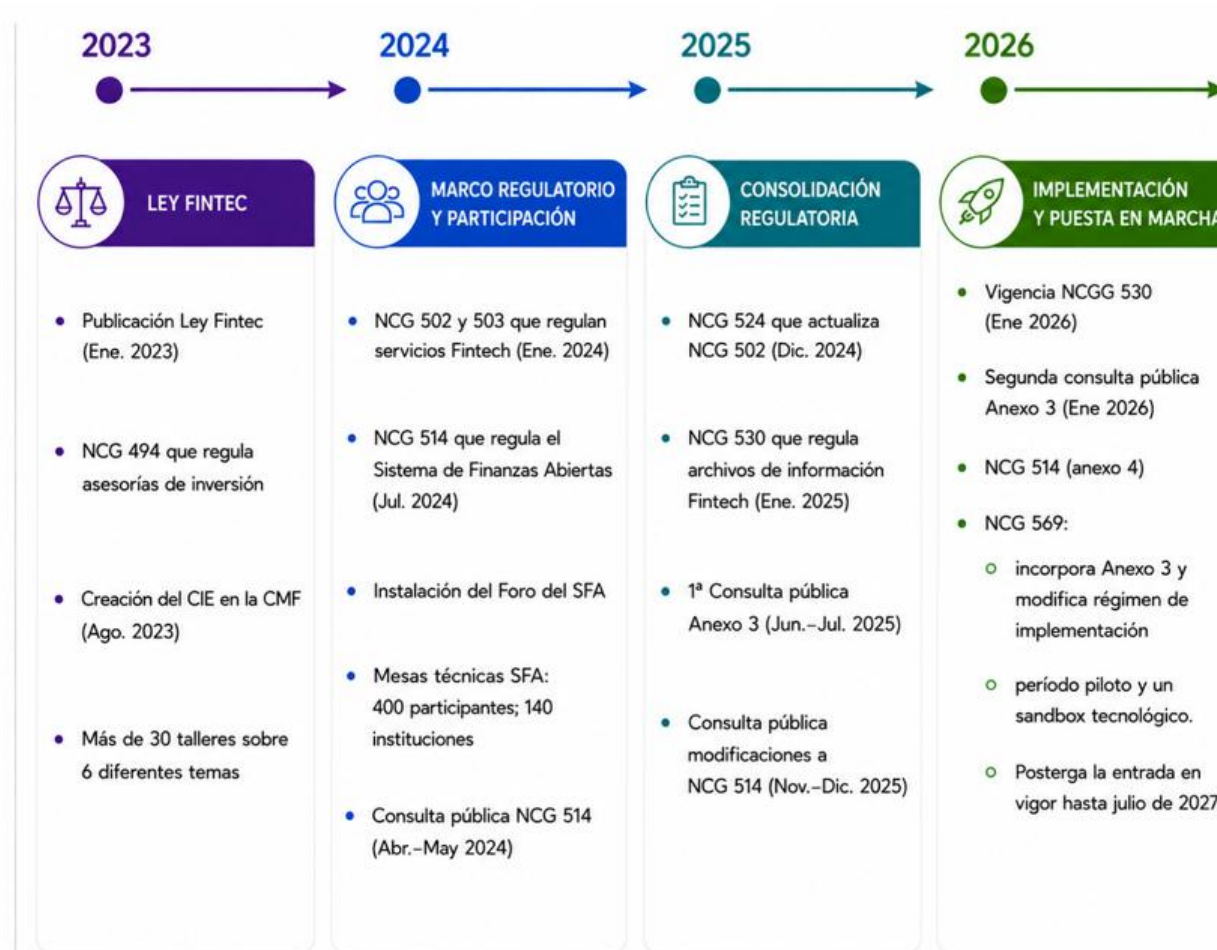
2023

2024

2025

2026

LEY FINTEC

• Publicación Ley Fintec (Ene. 2023)

• NCG 494 que regula asesorías de inversión

• Creación del CIE en la CMF (Ago. 2023)

• Más de 30 talleres sobre 6 diferentes temas

MARCO REGULATORIO Y PARTICIPACIÓN

• NCG 502 y 503 que regulan servicios Fintech (Ene. 2024)

• NCG 514 que regula el Sistema de Finanzas Abiertas (Jul. 2024)

• Instalación del Foro del SFA

• Mesas técnicas SFA: 400 participantes; 140 instituciones

• Consulta pública NCG 514 (Abr.–May 2024)

CONSOLIDACIÓN REGULATORIA

• NCG 524 que actualiza NCG 502 (Dic. 2024)

• NCG 530 que regula archivos de información Fintech (Ene. 2025)

• 1ª Consulta pública Anexo 3 (Jun.–Jul. 2025)

• Consulta pública modificaciones a NCG 514 (Nov.–Dic. 2025)

IMPLEMENTACIÓN Y PUESTA EN MARCHA

• Vigencia NCGG 530 (Ene 2026)

• Segunda consulta pública Anexo 3 (Ene 2026)

• NCG 514 (anexo 4)

• NCG 569:

○ incorpora Anexo 3 y modifica régimen de implementación

○ período piloto y un sandbox tecnológico.

○ Posterga la entrada en vigor hasta julio de 2027